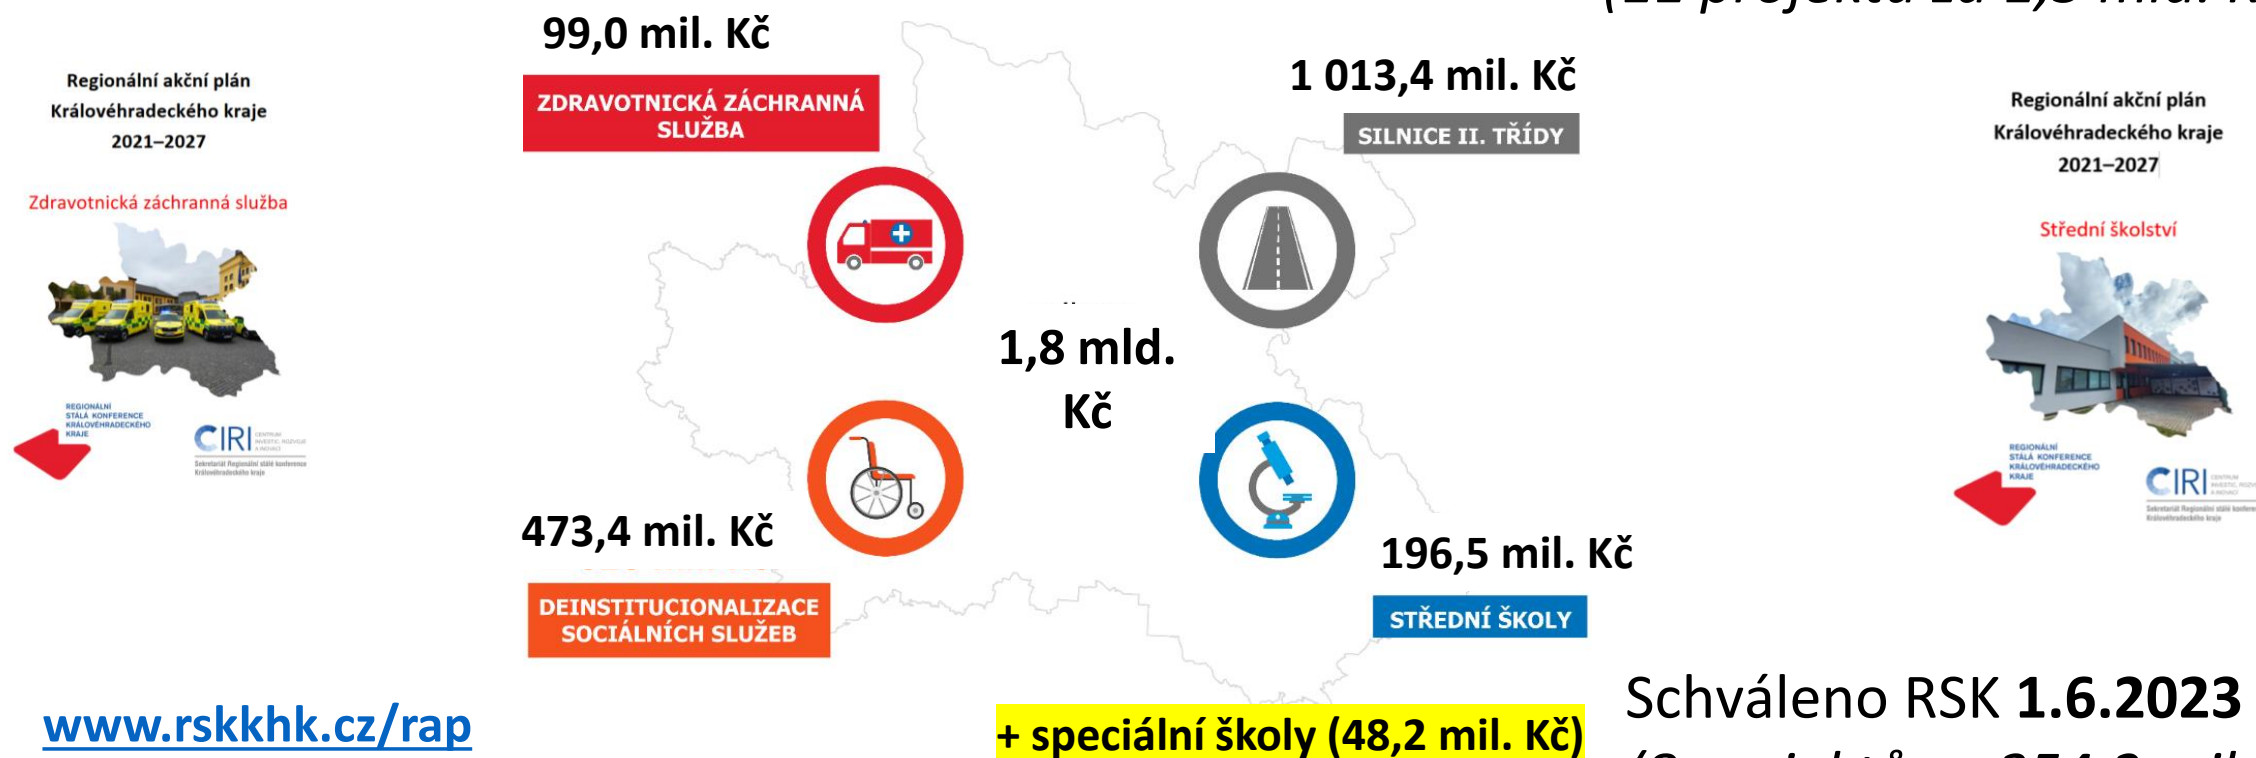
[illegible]

Regionální akční plán Královéhradeckého kraje 2021–2027

Zdravotnická záchranná služba

REGIONÁLNÍ STÁLÁ KONFERENCE KRÁLOVÉHRADECKÉHO KRAJE

CIRI

99,0 mil. Kč

ZDRAVOTNICKÁ ZÁCHRANNÁ SLUŽBA

1 013,4 mil. Kč

SILNICE II. TŘÍDY

1,8 mld. Kč

473,4 mil. Kč

DEINSTITUCIONALIZACE SOCIÁLNÍCH SLUŽEB

196,5 mil. Kč

STŘEDNÍ ŠKOLY

Regionální akční plán Královéhradeckého kraje 2021–2027

Střední školství

REGIONÁLNÍ STÁLÁ KONFERENCE KRÁLOVÉHRADECKÉHO KRAJE

CIRI

www.rskkhk.cz/rap

+ speciální školy (48,2 mil. Kč)

Schváleno RSK **1.6.2023**

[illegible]